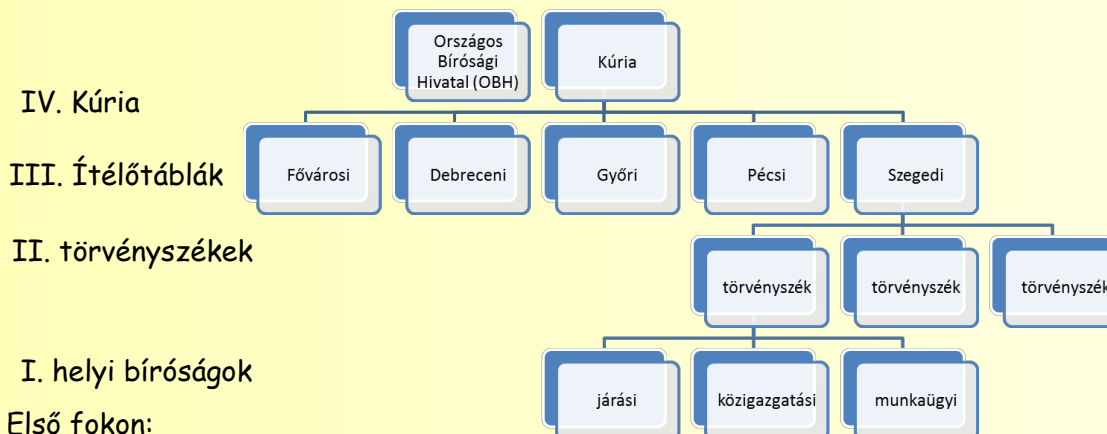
IV. Kúria

III. Ítélőtáblák

II. törvényszékek

I. helyi bíróságok

Első fokon:

Országos Bírósági Hivatal (OBH)

Kúria

Fővárosi

Debreceni

Győri

Pécsi

Szegedi

törvényszék

törvényszék

törvényszék

járási

közigazgatási

munkaügyi